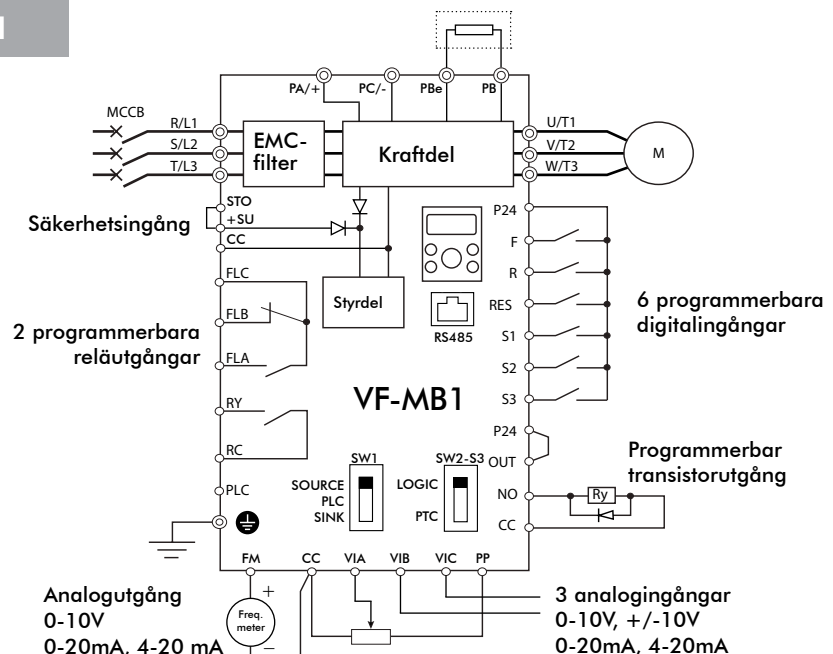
1

PA/+
PC/-
PBe
PB
MCCB
R/L1
S/L2
T/L3
EMC-filter
Kraftdel
U/T1
V/T2
W/T3
M
STO
+SU
Säkerhetsingång
CC
P24
F
R
RES
S1
S2
S3
6 programmerbara digitalingångar
FLC
FLB
FLA
Styrdel
RS485
2 programmerbara reläutgångar
VF-MB1
RY
RC
P24
OUT
Programmerbar transistorutgång
SW1
SW2-S3
SOURCE
PLC
SINK
LOGIC
PTC
PLC
NO
Ry
CC
FM
CC
VIA
VIB
VIC
PP
Analogutgång
0-10V
0-20mA, 4-20 mA
Freq. meter
+
−
3 analogingångar
0-10V, +/-10V
0-20mA, 4-20mA